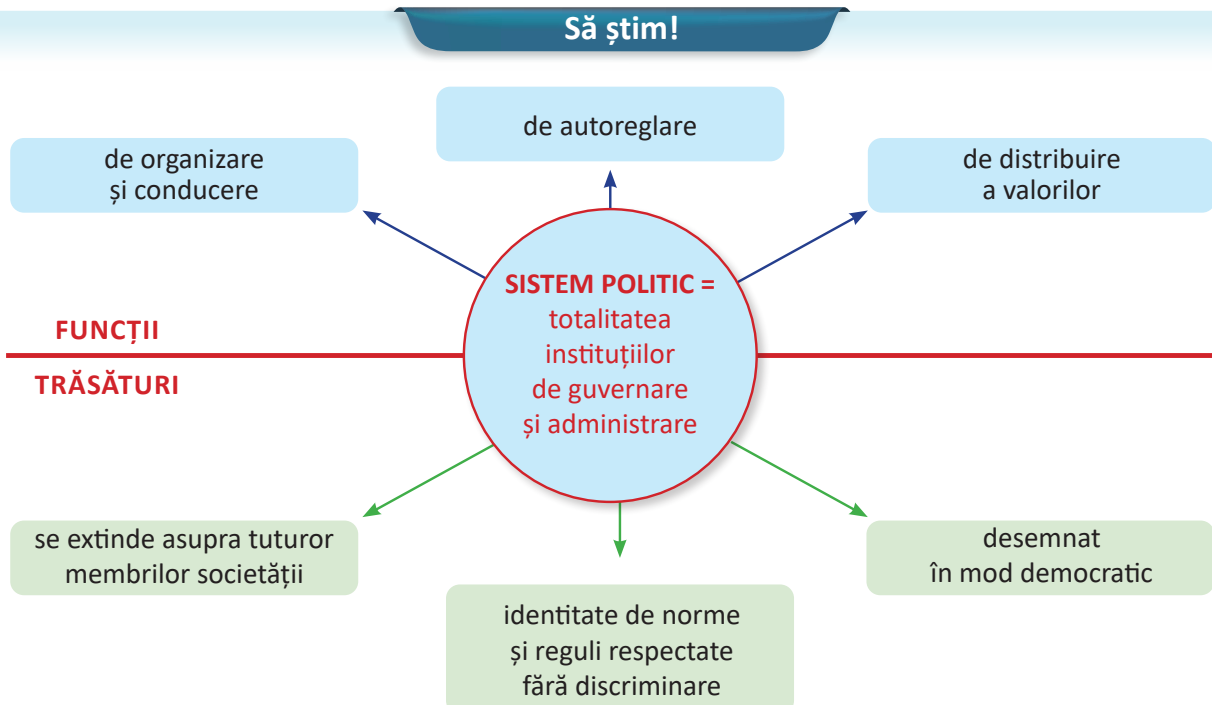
Să știm!

de organizare și conducere

de autoreglare

de distribuire a valorilor

FUNCȚII

SISTEM POLITIC = totalitatea instituțiilor de guvernare și administrare

TRĂSĂTURI

se extinde asupra tuturor membrilor societății

identitate de norme și reguli respectate fără discriminare

desemnat în mod democratic